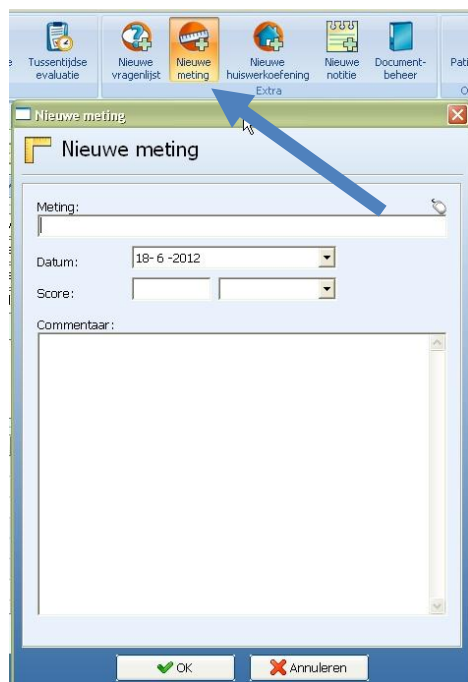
e Tussentijdse evaluatie

Nieuwe vragenlijst

Nieuwe meting

Nieuwe huiswerkoefening

Nieuwe notitie

Document-beheer

Pati

Extra

Nieuwe meting

Nieuwe meting

Meting:

Datum: 18- 6 -2012

Score:

Commentaar:

OK

Annuleren